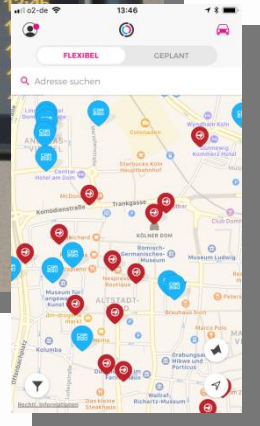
o2-de 13:46

FLEXIBEL GEPLANT

Adresse suchen

Wyndham Köln
Colonaden
Starbucks Köln Hauptbahnhof
Central Hotel am Dom
Trankgasse
Komödienstraße
KÖLNER DOM
Römisch-Germanisches-Museum
Museum Ludwig
Nespresso Boutique
ALTSTADT-NORD
Museum für angewandte Kunst
Brauhaus Sion
Kolumba
Marco Polo
Grabungsstätte Dom und Porticus
Wallraf-Richartz-Museum
Das kleine Steakhaus
Rechtl. Informationen